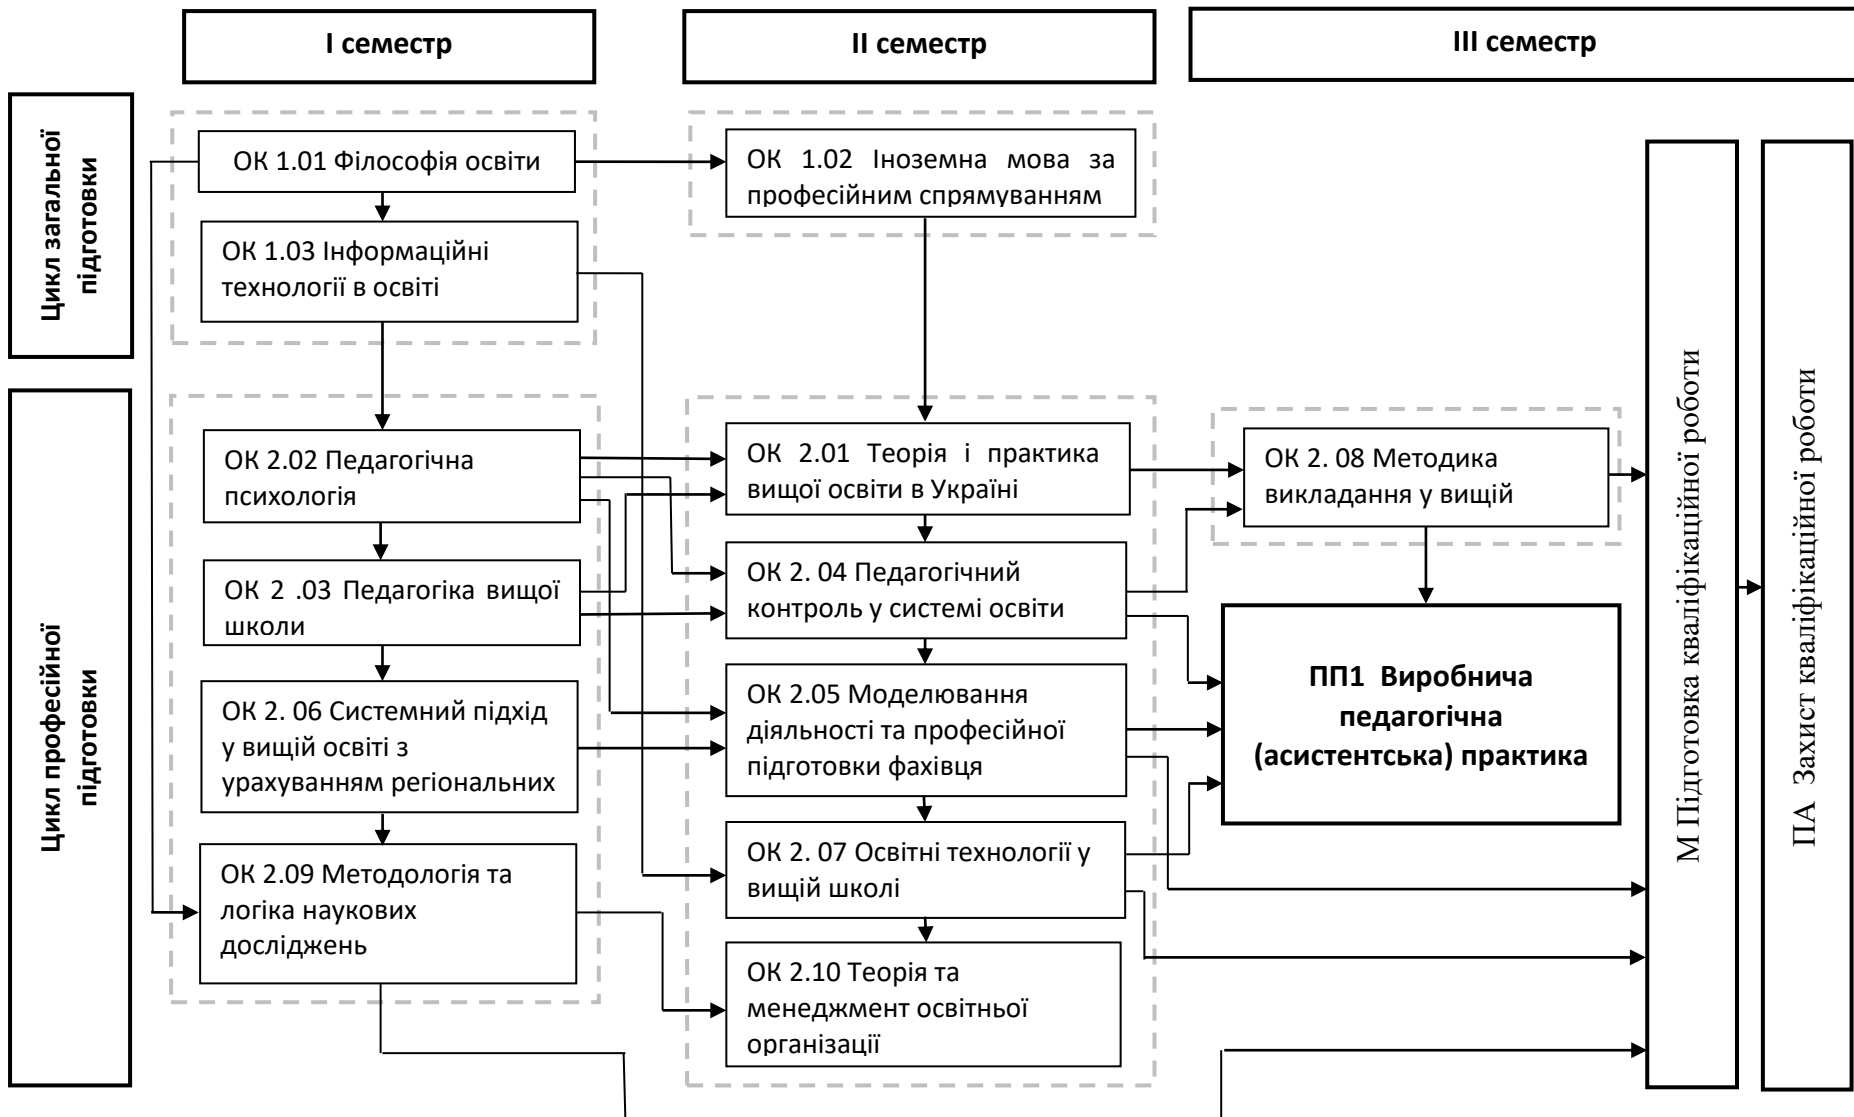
І семестр

ІІ семестр

ІІІ семестр

Цикл загальної підготовки

Цикл професійної підготовки

ОК 1.01 Філософія освіти

ОК 1.03 Інформаційні технології в освіті

ОК 2.02 Педагогічна психологія

ОК 2 .03 Педагогіка вищої школи

ОК 2. 06 Системний підхід у вищій освіті з урахуванням регіональних

ОК 2.09 Методологія та логіка наукових досліджень

ОК 1.02 Іноземна мова за професійним спрямуванням

ОК 2.01 Теорія і практика вищої освіти в Україні

ОК 2. 04 Педагогічний контроль у системі освіти

ОК 2.05 Моделювання діяльності та професійної підготовки фахівця

ОК 2. 07 Освітні технології у вищій школі

ОК 2.10 Теорія та менеджмент освітньої організації

ОК 2. 08 Методика викладання у вищій

ПП1 Виробнича педагогічна (асистентська) практика

М Підготовка кваліфікаційної роботи

ПА Захист кваліфікаційної роботи